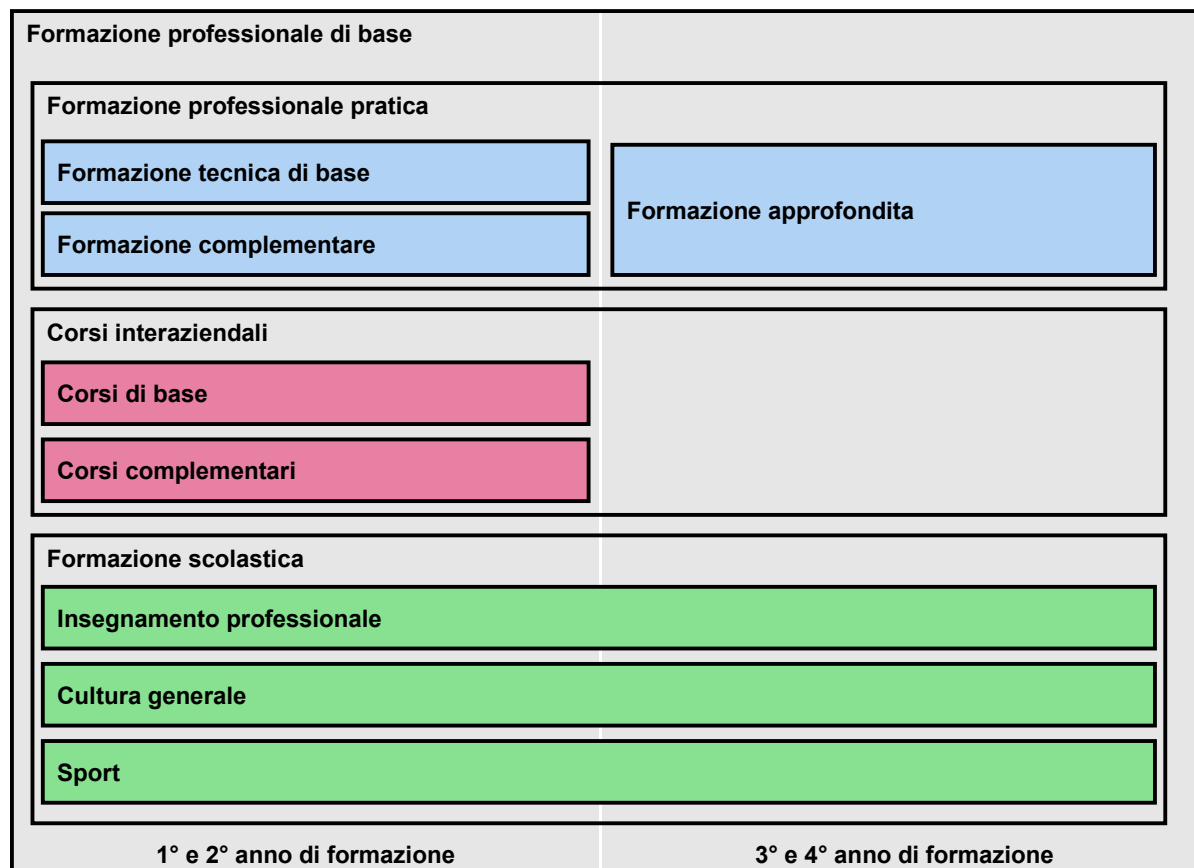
Formazione professionale di base

Formazione professionale pratica

Formazione tecnica di base

Formazione complementare

Formazione approfondita

Corsi interaziendali

Corsi di base

Corsi complementari

Formazione scolastica

Insegnamento professionale

Cultura generale

Sport

1° e 2° anno di formazione

3° e 4° anno di formazione